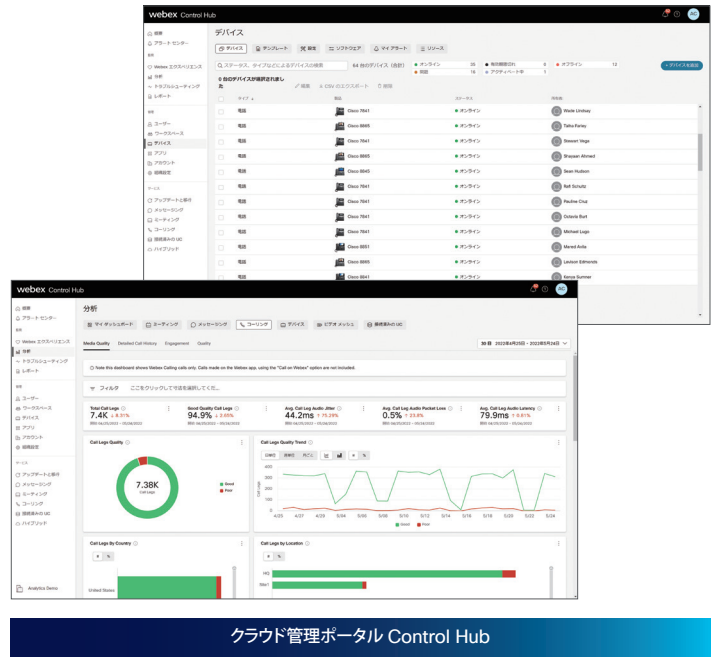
webex Control Hub

概要
アラート センター
Webex エクスペリエンス
分析
トラブルシューティング
レポート
ユーザー
ワークスペース
デバイス
アプリ
アカウント
組織設定
アップデートと移行
メッセージング
ミーティング
コーリング
接続済みの UC
ハイブリッド

デバイス

デバイス | テンプレート | 設定 | ソフトウェア | マイ アラート | リソース

ステータス、タイプなどによるデバイスの検索 | 64 台のデバイス (合計)
オンライン 35 | 有効期限切れ 0 | オフライン 12
問題 16 | アクティベート中 1

デバイスを追加

0 台のデバイスが選択されました
削除 | CSV のエクスポート | 削除

| タイプ | 製品 | ステータス | 所有者 |
|---|---|---|---|
| 電話 | Cisco 7841 | オンライン | Wade Lindsey |
| 電話 | Cisco 8865 | オンライン | Talha Farley |
| 電話 | Cisco 7841 | オンライン | Stewart Vega |
| 電話 | Cisco 8865 | オンライン | Shayaan Ahmed |
| 電話 | Cisco 8845 | オンライン | Sean Hudson |
| 電話 | Cisco 7841 | オンライン | Reft Schultz |
| 電話 | Cisco 7841 | オンライン | Pauline Cruz |
| 電話 | Cisco 7841 | オンライン | Octavia Burt |
| 電話 | Cisco 7841 | オンライン | Michael Lugo |
| 電話 | Cisco 8851 | オンライン | Mared Avila |
| 電話 | Cisco 8865 | オンライン | Lexton Edmonds |
| 電話 | Cisco 8841 | オンライン | Kenya Sumner |

webex Control Hub

概要
アラート センター
Webex エクスペリエンス
分析
トラブルシューティング
レポート
ユーザー
ワークスペース
デバイス
アプリ
アカウント
組織設定
アップデートと移行
メッセージング
ミーティング
コーリング
接続済みの UC
ハイブリッド
Analytics Demo

分析

マイ ダッシュボード | ミーティング | メッセージング | コーリング | デバイス | ビデオ メッシュ | 接続済みの UC

Media Quality | Detailed Call History | Engagement | Quality

30 日 2022年4月25日 - 2022年5月24日

Note this dashboard shows Webex Calling calls only. Calls made on the Webex app, using the "Call on Webex" option are not included.

フィルタ ここをクリックして今後を選択してくだ...

Total Call Legs 7.4K ↓ 8.31%
Good Quality Call Legs 94.9% ↓ 2.65%
Avg. Call Leg Audio Jitter 44.2ms ↑ 75.29%
Avg. Call Leg Audio Packet Loss 0.5% ↑ 23.4%
Avg. Call Leg Audio Latency 79.9ms ↑ 0.61%

Call Legs Quality
7.38K Call Legs
Good
Poor

Call Legs Quality Trend
400 350 300 250 200 150 100 50 0
4/25 4/27 4/29 5/04 5/06 5/08 5/10 5/12 5/14 5/16 5/18 5/20 5/22 5/24
Good Poor

Call Legs By Country
United States

Call Legs by Location
HQ
Site1

クラウド管理ポータル Control Hub